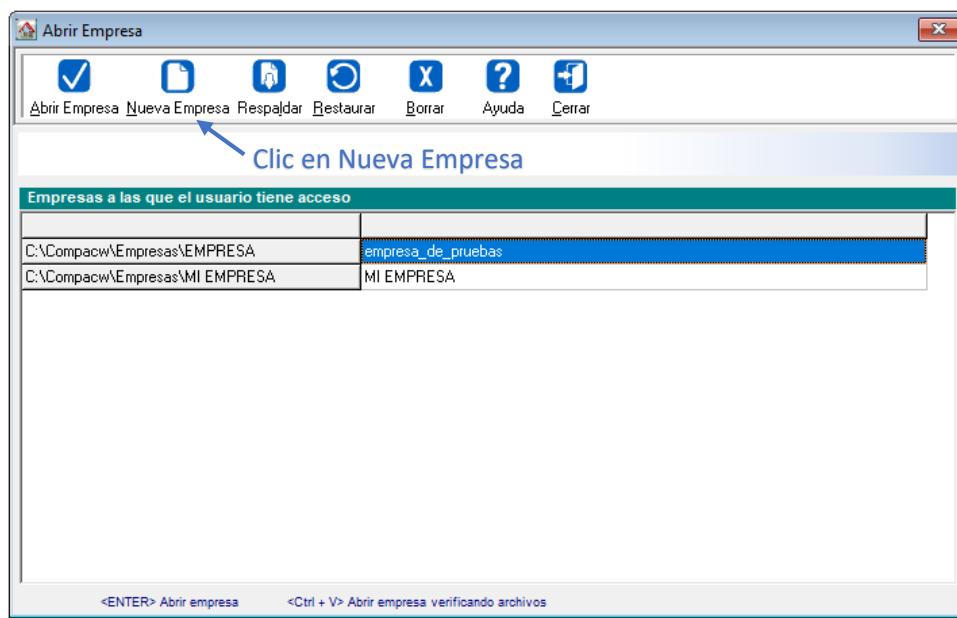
Abrir Empresa

Abrir Empresa Nueva Empresa Respaldar Restaurar Borrar Ayuda Cerrar

Clic en Nueva Empresa

Empresas a las que el usuario tiene acceso

| | |
|---|---|
| C:\Compacw\Empresas\EMPRESA | empresa_de_pruebas |
| C:\Compacw\Empresas\MI EMPRESA | MI EMPRESA |

<ENTER> Abrir empresa <Ctrl + V> Abrir empresa verificando archivos